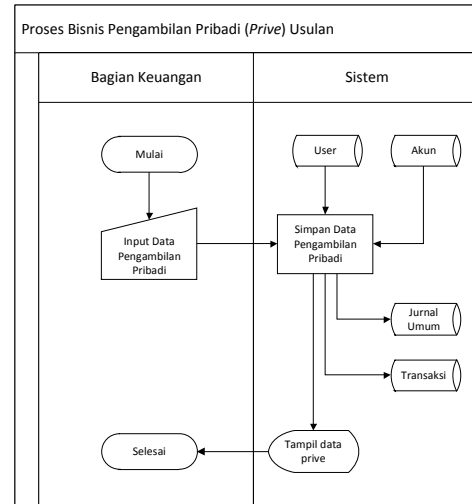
Proses Bisnis Pengambilan Pribadi (*Prive*) Usulan

Bagian Keuangan

Sistem

Mulai

User

Akun

Input Data Pengambilan Pribadi

Simpan Data Pengambilan Pribadi

Jurnal Umum

Transaksi

Selesai

Tampil data prive